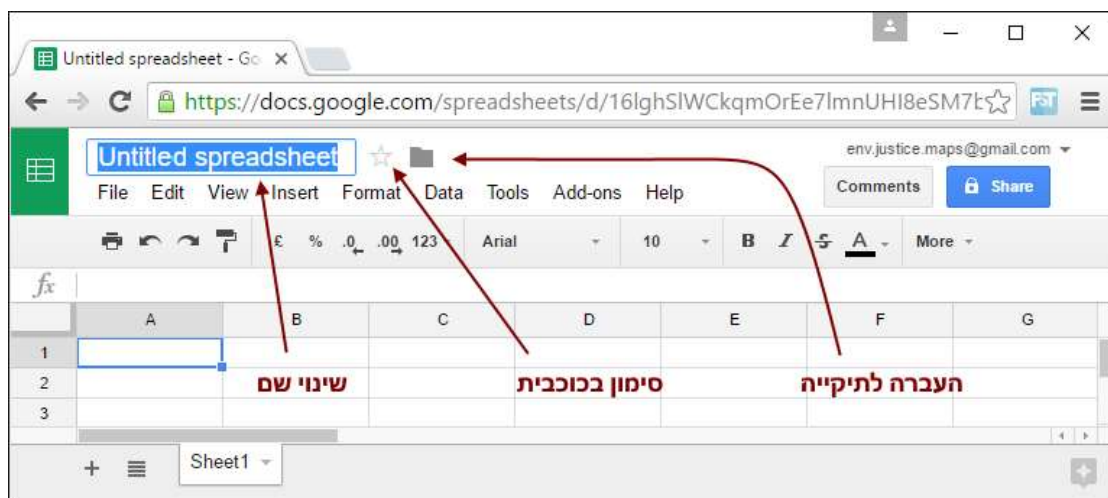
Untitled spreadsheet - Go ×

https://docs.google.com/spreadsheets/d/16lghSlWCkqmOrEe7lmnUHI8eSM7t

Untitled spreadsheet

env.justice.maps@gmail.com

File Edit View Insert Format Data Tools Add-ons Help

Comments Share

£ % .0 .00 123 Arial 10 B I S A More

$fx$

| | A | B | C | D | E | F | G |
|---|---|---|---|---|---|---|---|
| 1 | | | | | | | |
| 2 | | שינוי שם | | סימון בכוכבית | | העברה לתיקייה | |
| 3 | | | | | | | |

+ Sheet1